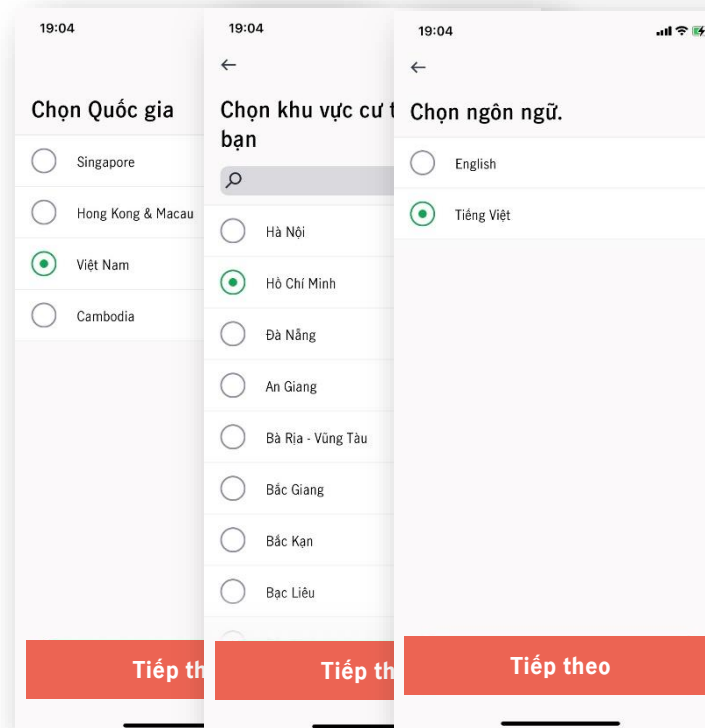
19:04

Chọn Quốc gia

Singapore

Hong Kong & Macau

Việt Nam

Cambodia

Tiếp th

19:04

←

Chọn khu vực cư t bạn

Hà Nội

Hồ Chí Minh

Đà Nẵng

An Giang

Bà Rịa - Vũng Tàu

Bắc Giang

Bắc Kạn

Bạc Liêu

Tiếp th

19:04

←

Chọn ngôn ngữ.

English

Tiếng Việt

Tiếp theo